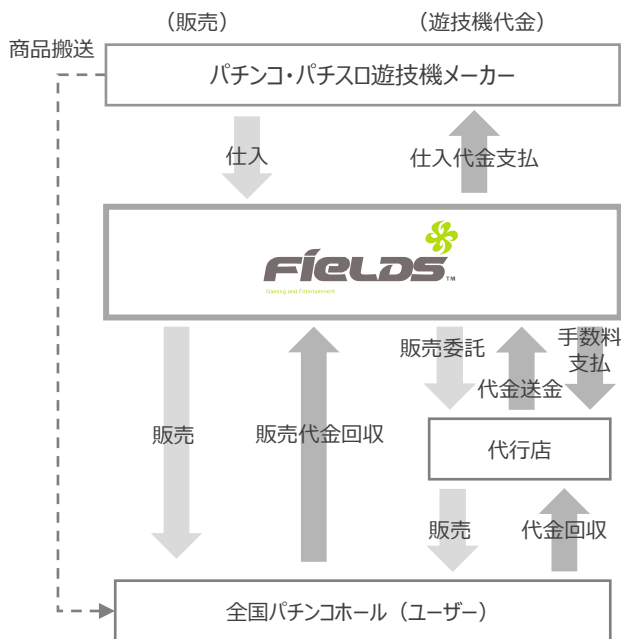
（販売）

（遊技機代金）

商品搬送

パチンコ・パチスロ遊技機メーカー

仕入

仕入代金支払

FIELDS™
Gaming and Entertainment

販売委託

代金送金

手数料支払

販売

販売代金回収

代行店

販売

代金回収

全国パチンコホール（ユーザー）